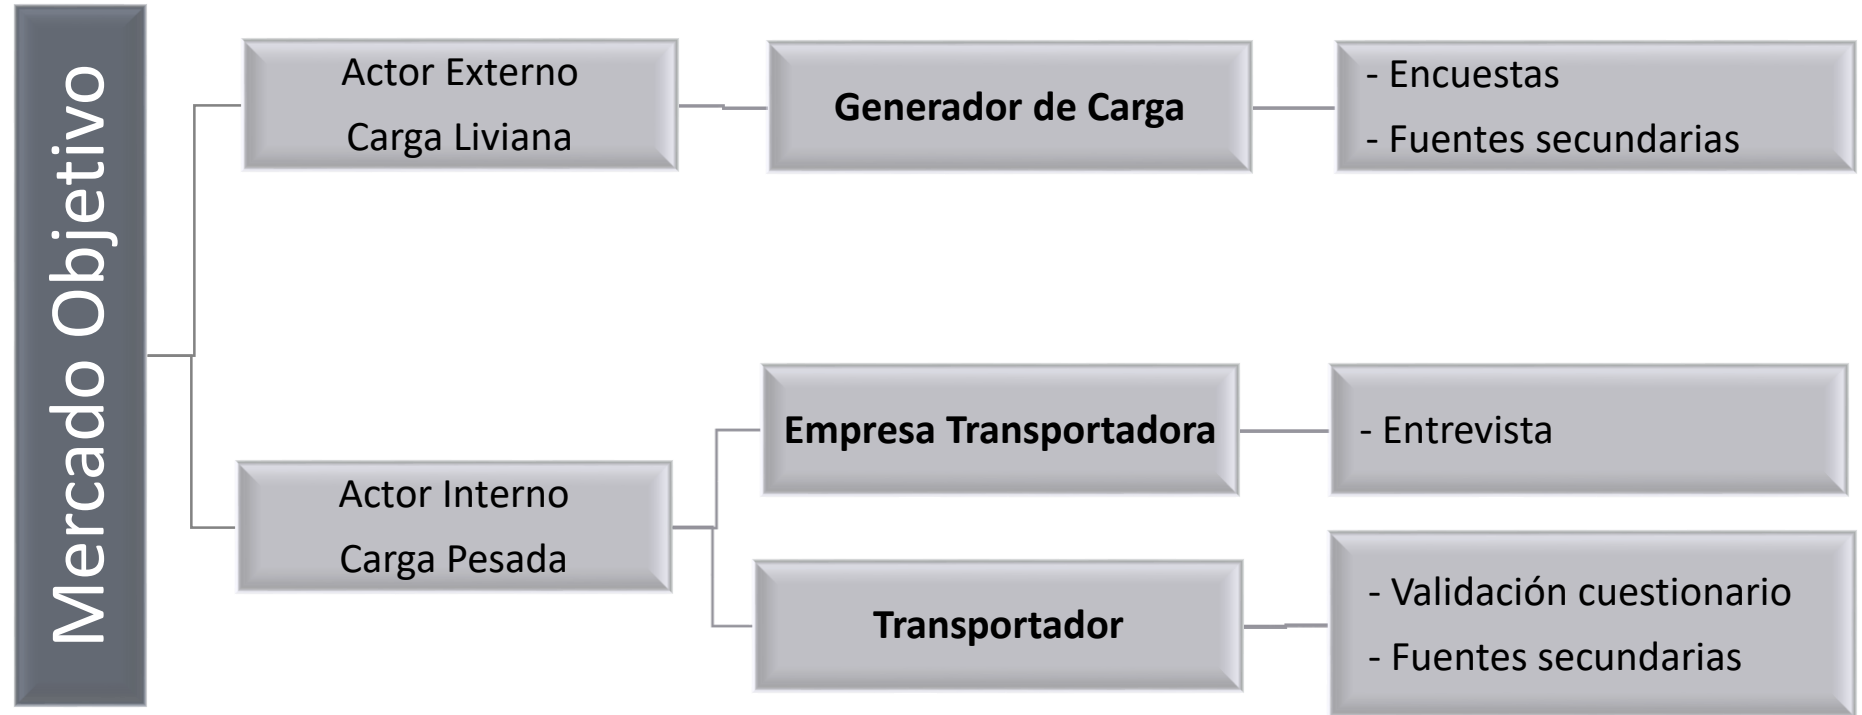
Mercado Objetivo

Actor Externo
Carga Liviana

Generador de Carga

- Encuestas
- Fuentes secundarias

Actor Interno
Carga Pesada

Empresa Transportadora

- Entrevista

Transportador

- Validación cuestionario
- Fuentes secundarias